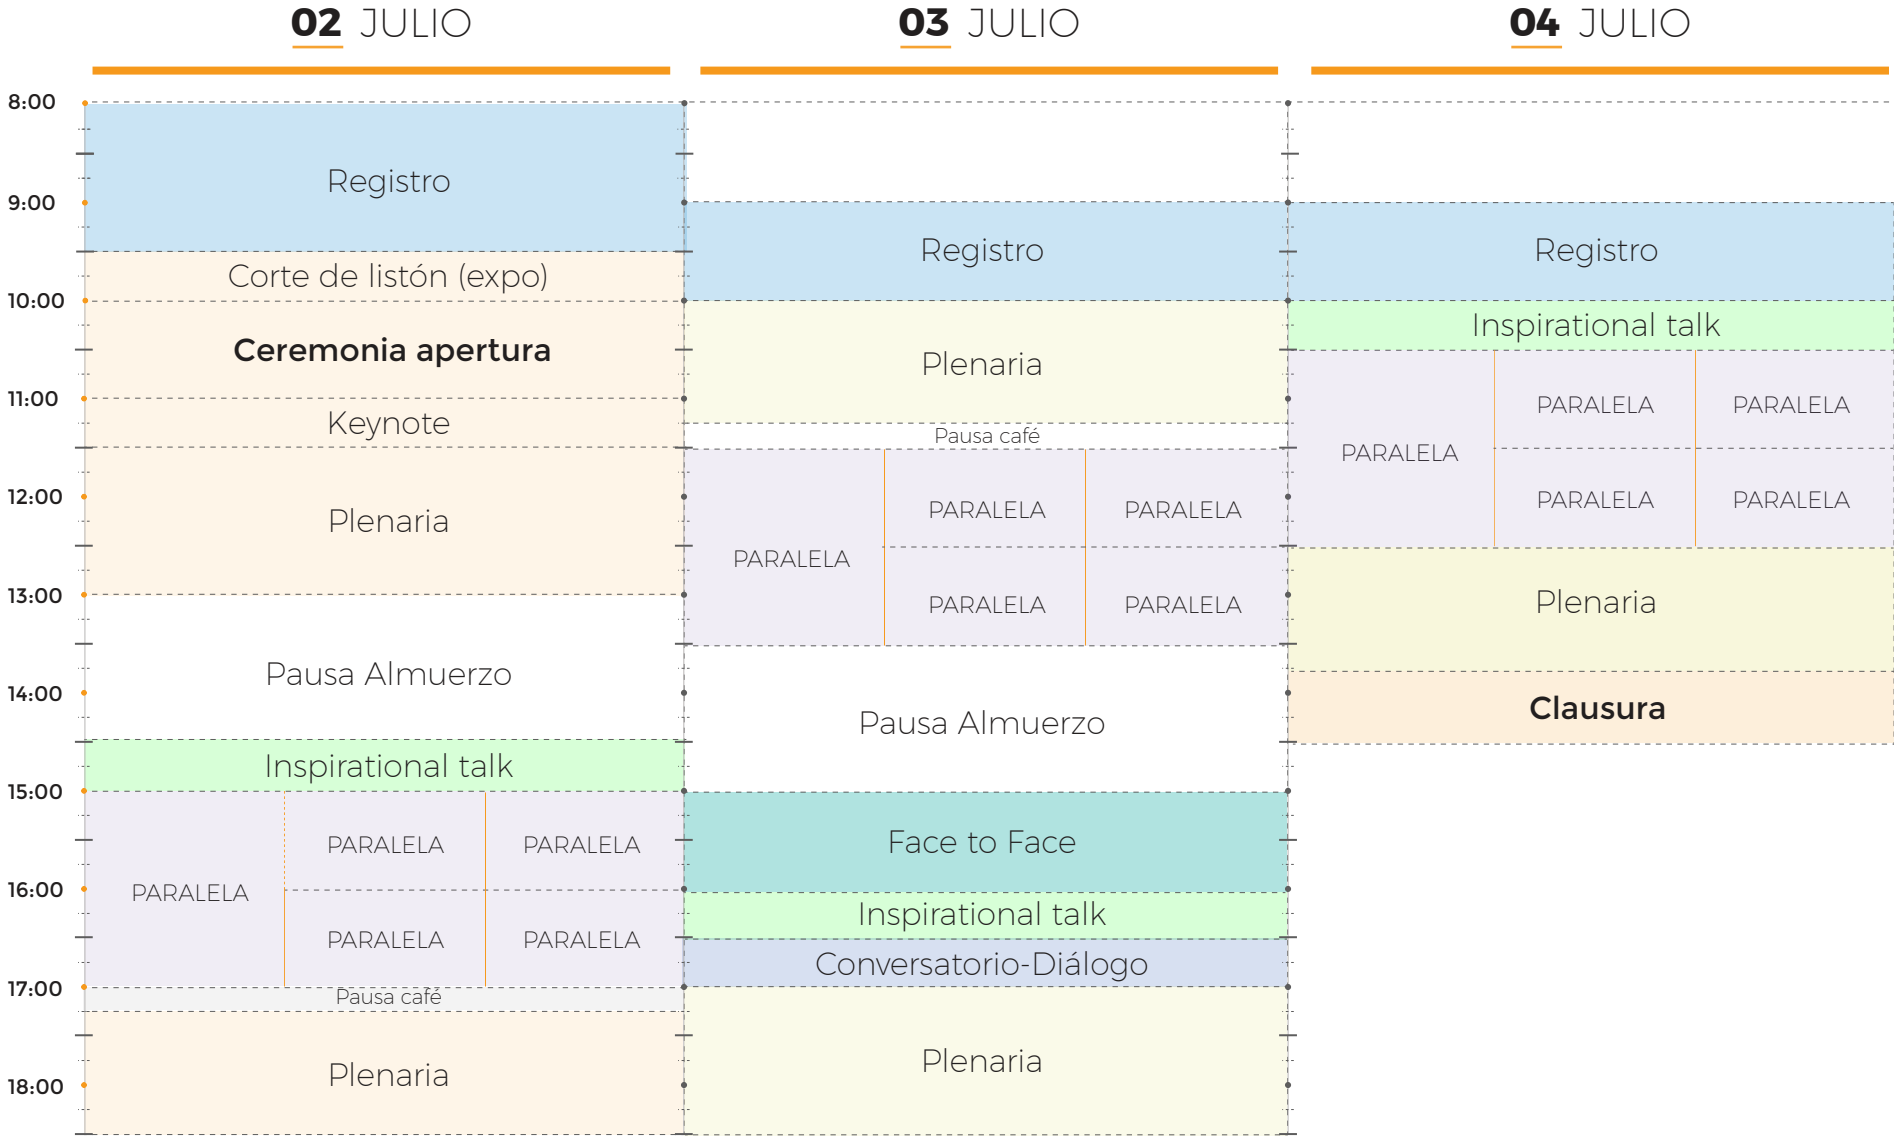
02 JULIO

8:00
9:00
10:00
11:00
12:00
13:00
14:00
15:00
16:00
17:00
18:00

Registro
Corte de listón (expo)
Ceremonia apertura
Keynote
Plenaria
Pausa Almuerzo
Inspirational talk
PARALELA
PARALELA
PARALELA
PARALELA
PARALELA
Pausa café
Plenaria

03 JULIO

Registro
Plenaria
Pausa café
PARALELA
PARALELA
PARALELA
PARALELA
PARALELA
Pausa Almuerzo
Face to Face
Inspirational talk
Conversatorio-Diálogo
Plenaria

04 JULIO

Registro
Inspirational talk
PARALELA
PARALELA
PARALELA
PARALELA
PARALELA
Plenaria
Clausura